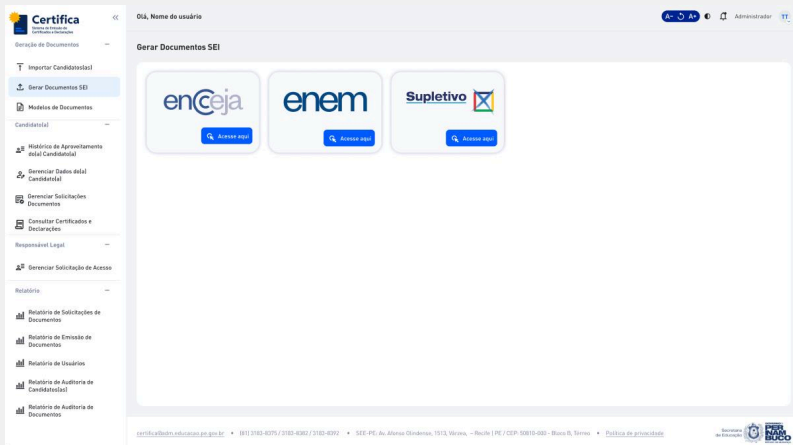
Certifica
Sistema de Emissão de Certificados e Declarações

«

Geração de Documentos —

Importar Candidatos(as)

Gerar Documentos SEI

Modelos de Documentos

Candidato(a) —

Histórico de Aproveitamento do(a) Candidato(a)

Gerenciar Dados do(a) Candidato(a)

Gerenciar Solicitações Documentos

Consultar Certificados e Declarações

Responsável Legal —

Gerenciar Solicitação de Acesso

Relatório —

Relatório de Solicitações de Documentos

Relatório de Emissão de Documentos

Relatório de Usuários

Relatório de Auditoria de Candidatos(as)

Relatório de Auditoria de Documentos

Olá, Nome do usuário

A- A+ Administrador TT

Gerar Documentos SEI

encceja
Acesse aqui

enem
Acesse aqui

Supletivo
Acesse aqui

certifica@adm.educacao.pe.gov.br • (81) 3183-8375 / 3183-8382 / 3183-8392 • SEE-PE: Av. Afonso Olindense, 1513, Várzea, - Recife | PE / CEP: 50810-000 - Bloco B, Térreo • Política de privacidade

Secretaria de Educação PER NAM BUCO